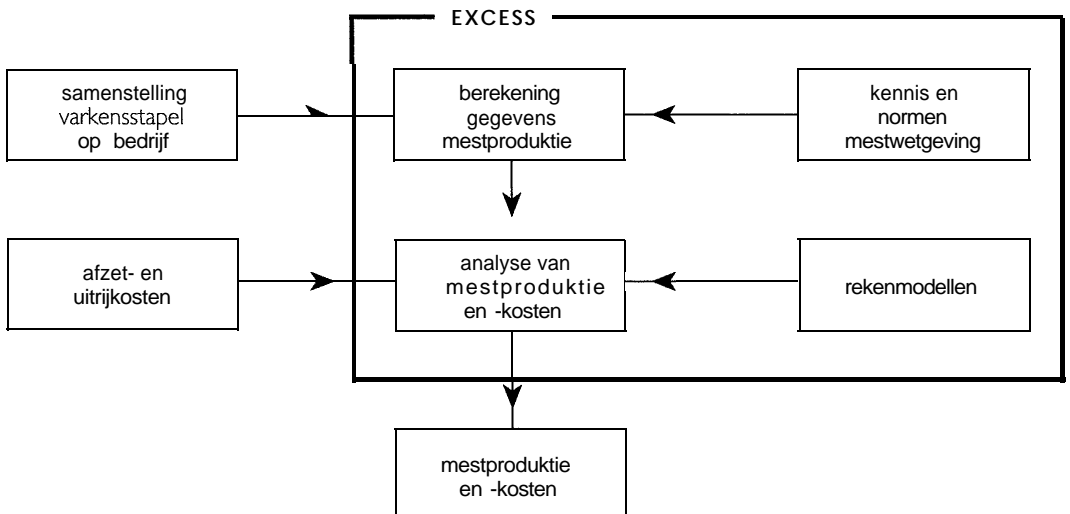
EXCESS

samenstelling varkensstapel op bedrijf

berekening gegevens mestproduktie

kennis en normen mestwetgeving

afzet- en uitrijkosten

analyse van mestproduktie en -kosten

rekenmodellen

mestproduktie en -kosten